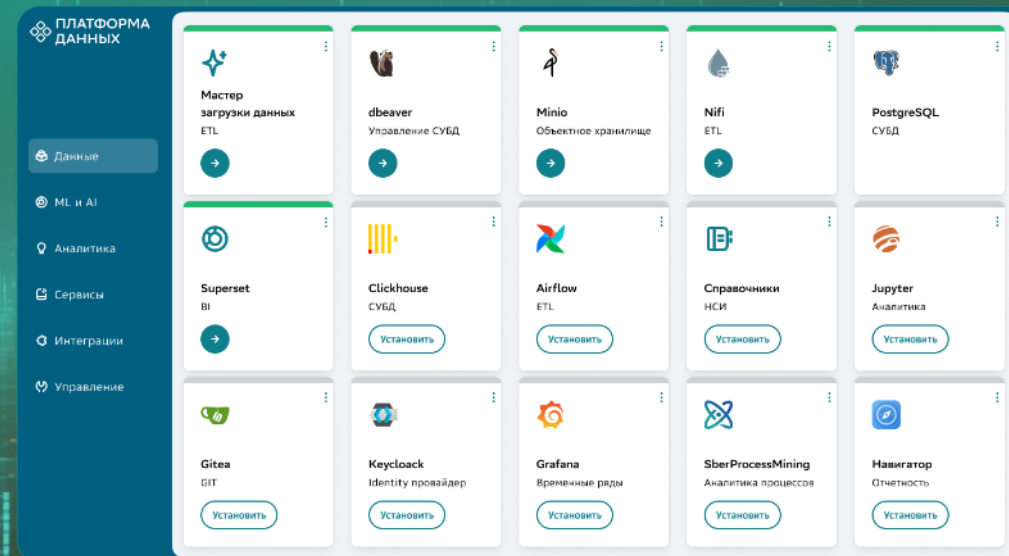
ПЛАТФОРМА ДАННЫХ

Данные

ML и AI

Аналитика

Сервисы

Интеграции

Управление

Мастер загрузки данных
ETL

dbeaver
Управление СУБД

Minio
Объектное хранилище

Nifi
ETL

PostgreSQL
СУБД

Superset
BI

Clickhouse
СУБД
Установить

Airflow
ETL
Установить

Справочники
НСИ
Установить

Jupyter
Аналитика
Установить

Gitea
GIT
Установить

Keycloack
Identity провайдер
Установить

Grafana
Временные ряды
Установить

SberProcessMining
Аналитика процессов
Установить

Навигатор
Отчетность
Установить